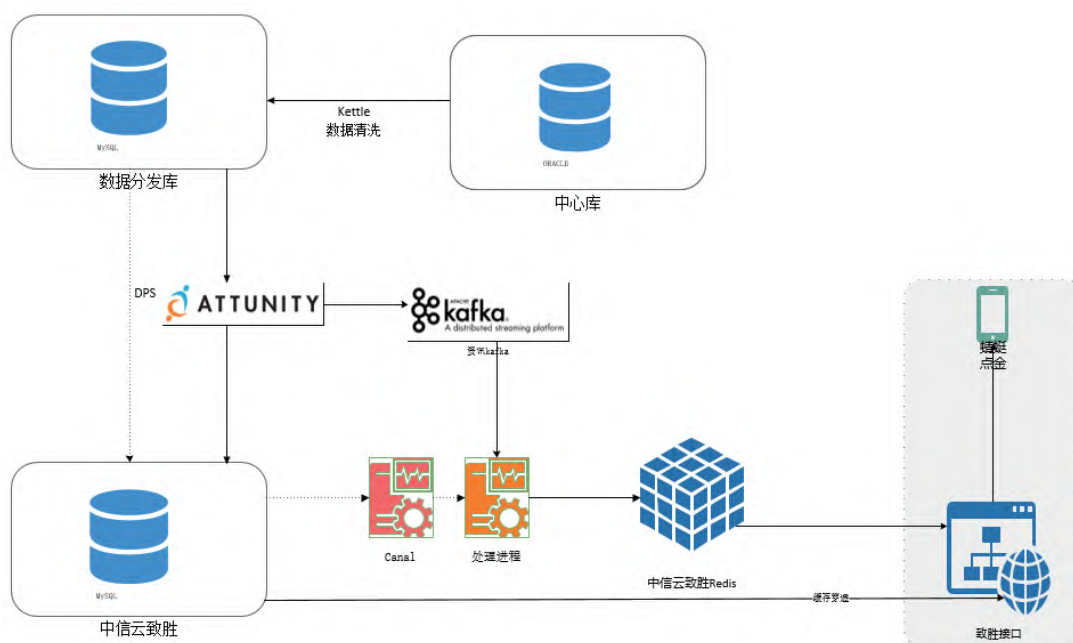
MySQL
数据分发库

Kettle
数据清洗

ORACLE
中心库

DPS

ATTUNITY

APACHE
kafka
A distributed streaming platform

资讯kafka

蜂鸟
点金

MySQL
中信云致胜

Canal

处理进程

中信云致胜Redis

缓存穿透

致胜接口